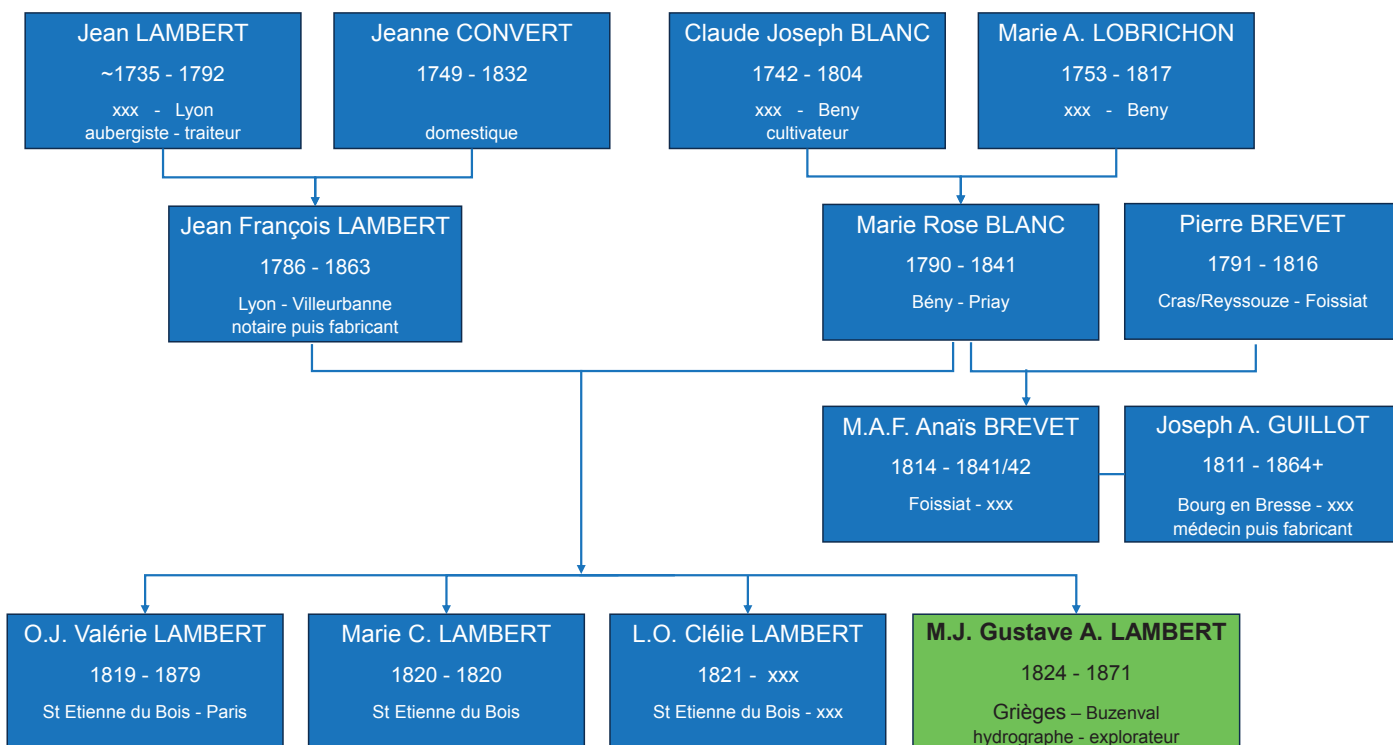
Jean LAMBERT
~1735 - 1792
xxx - Lyon
aubergiste - traiteur

Jeanne CONVERT
1749 - 1832
domestique

Claude Joseph BLANC
1742 - 1804
xxx - Beny
cultivateur

Marie A. LOBRICHON
1753 - 1817
xxx - Beny

Jean François LAMBERT
1786 - 1863
Lyon - Villeurbanne
notaire puis fabricant

Marie Rose BLANC
1790 - 1841
Bény - Priay

Pierre BREVET
1791 - 1816
Cras/Reyssouze - Foissiat

M.A.F. Anaïs BREVET
1814 - 1841/42
Foissiat - xxx

Joseph A. GUILLOT
1811 - 1864+
Bourg en Bresse - xxx
médecin puis fabricant

O.J. Valérie LAMBERT
1819 - 1879
St Etienne du Bois - Paris

Marie C. LAMBERT
1820 - 1820
St Etienne du Bois

L.O. Clélie LAMBERT
1821 - xxx
St Etienne du Bois - xxx

M.J. Gustave A. LAMBERT
1824 - 1871
Grièges – Buzenval
hydrographe - explorateur